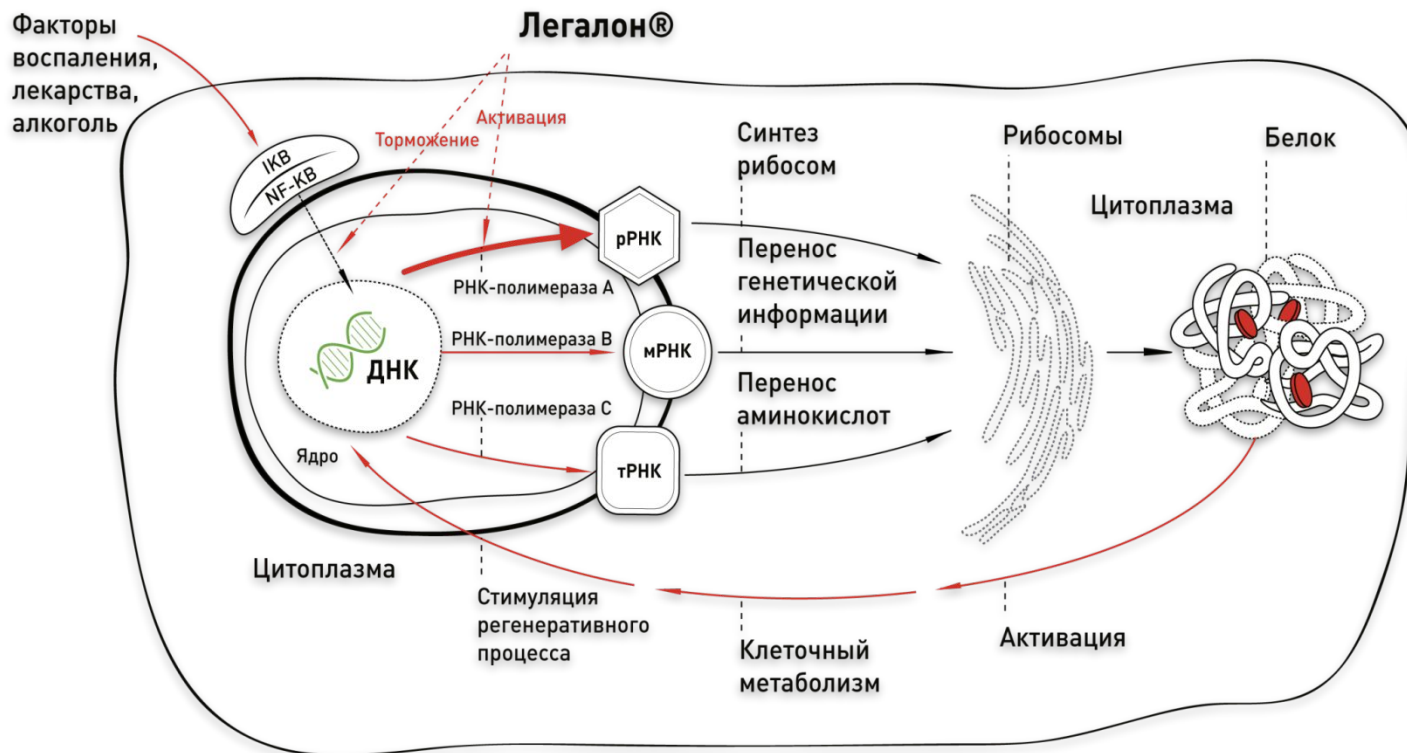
Факторы воспаления, лекарства, алкоголь

Легалон®

Активация

Торможение

IKB
NF-KB

рРНК

мРНК

тРНК

РНК-полимераза А

РНК-полимераза В

РНК-полимераза С

ДНК

Ядро

Синтез рибосом

Перенос генетической информации

Перенос аминокислот

Рибосомы

Белок

Цитоплазма

Цитоплазма

Стимуляция регенеративного процесса

Клеточный метаболизм

Активация